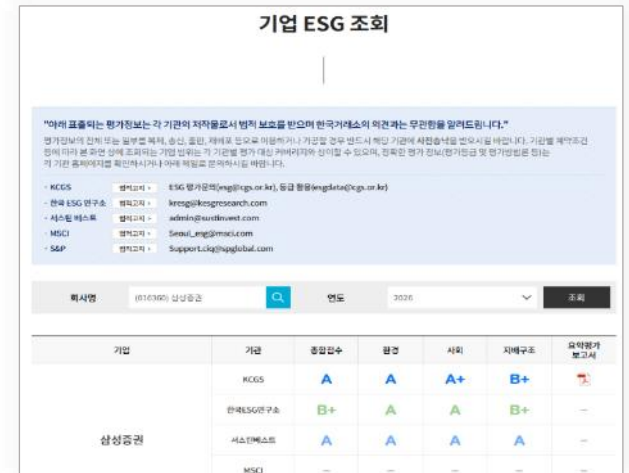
기업 ESG 조회

"아래 표출되는 평가정보는 각 기관의 저작물로서 법적 보호를 받으며 한국거래소의 의견과는 무관함을 알려드립니다."

평가정보의 전체 또는 일부를 복제, 송신, 출판, 재배포 등으로 이용하거나 가공할 경우 반드시 해당 기관에 사전승낙을 받으시길 바랍니다. 기관별 제약조건 등에 따라 본 화면 상에 조회되는 기업 범위는 각 기관별 평가 대상 커버리지와 상이할 수 있으며, 정확한 평가 정보(평가등급 및 평가방법론 등)는 각 기관 홈페이지를 확인하시거나 아래 채널로 문의하시길 바랍니다.

- KCGS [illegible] ESG 평가문의(esg@cgs.or.kr), 등급 활용(esgdata@cgs.or.kr)
- 한국 ESG 연구소 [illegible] kresg@kesgresearch.com
- 서스틴 베스트 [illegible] admin@sustinvest.com
- MSCI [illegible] Seoul_esg@msci.com
- S&P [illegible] Support.ciq@spglobal.com

회사명 (016360) 삼성증권 연도 2026 조회

| 기업 | 기관 | 종합점수 | 환경 | 사회 | 지배구조 | 요약평가 보고서 |
|---|---|---|---|---|---|---|
| 삼성증권 | KCGS | A | A | A+ | B+ | |
| | 한국ESG연구소 | B+ | A | A | B+ | – |
| | 서스틴베스트 | A | A | A | A | – |
| | MSCI | – | – | – | – | – |